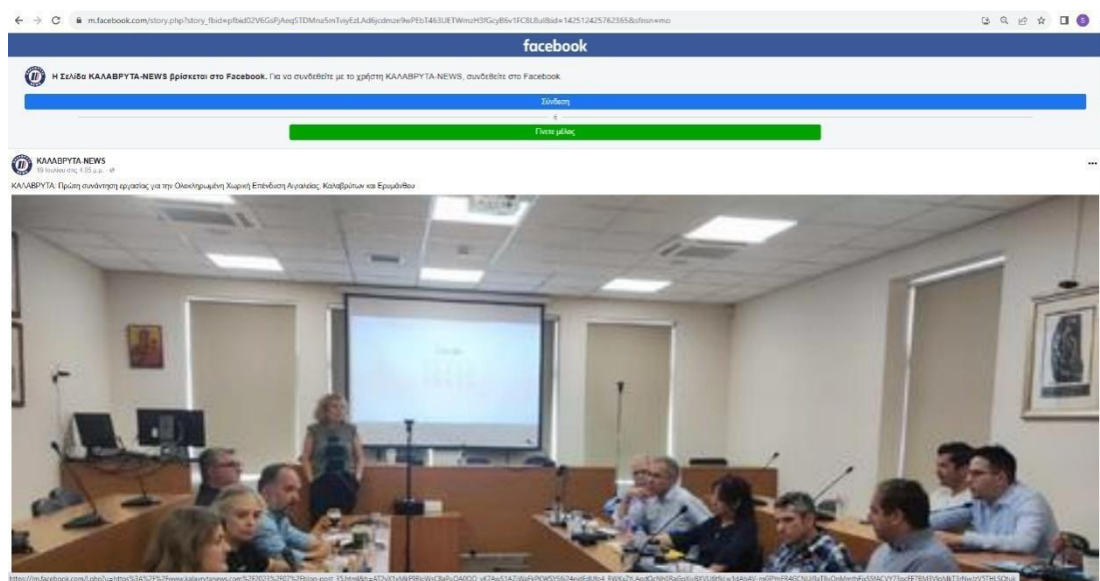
m.facebook.com/story.php?story_fbid=pfbid02V6GsFjAeqSTDMnz5mTviyEzLAd6jcdmze9wPEbT463UETWmzH5fGcyB6v1FC8L8ul&id=142512425762365&sfnsn=mo

facebook

Η Σελίδα ΚΑΛΑΒΡΥΤΑ-NEWS βρίσκεται στο Facebook. Για να συνδεθείτε με το χρήστη ΚΑΛΑΒΡΥΤΑ-NEWS, συνδεθείτε στο Facebook.

Σύνδεση

ή

Γίνετε μέλος

ΚΑΛΑΒΡΥΤΑ-NEWS
19 Ιουνίου στις 4:35 μ.μ. ·

ΚΑΛΑΒΡΥΤΑ: Πρώτη συνάντηση εργασίας για την Ολοκληρωμένη Χωρική Επένδυση Αιγιαλείας, Καλαβρύτων και Ερυμάνθου

https://m.facebook.com/l.php?u=https%3A%2F%2Fwww.kalavrytanews.com%2F2023%2F07%2Fblog-post_35.html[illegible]